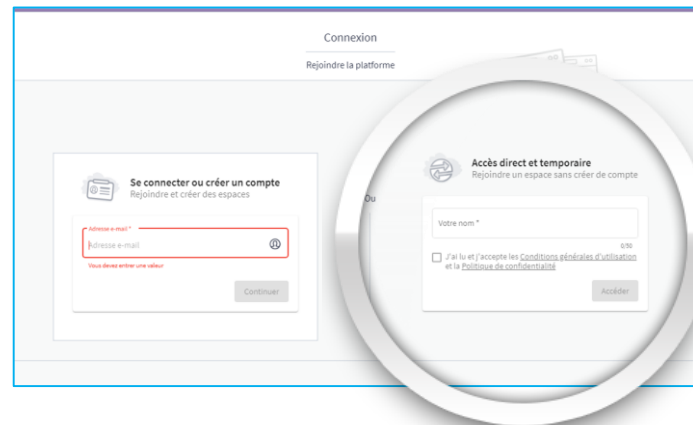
Connexion

Rejoindre la platforme

Se connecter ou créer un compte
Rejoindre et créer des espaces

Adresse e-mail *
Adresse e-mail

Vous devez entrer une valeur

Continuer

Ou

Accès direct et temporaire
Rejoindre un espace sans créer de compte

Votre nom *

0/50

J'ai lu et j'accepte les Conditions générales d'utilisation et la Politique de confidentialité

Accéder